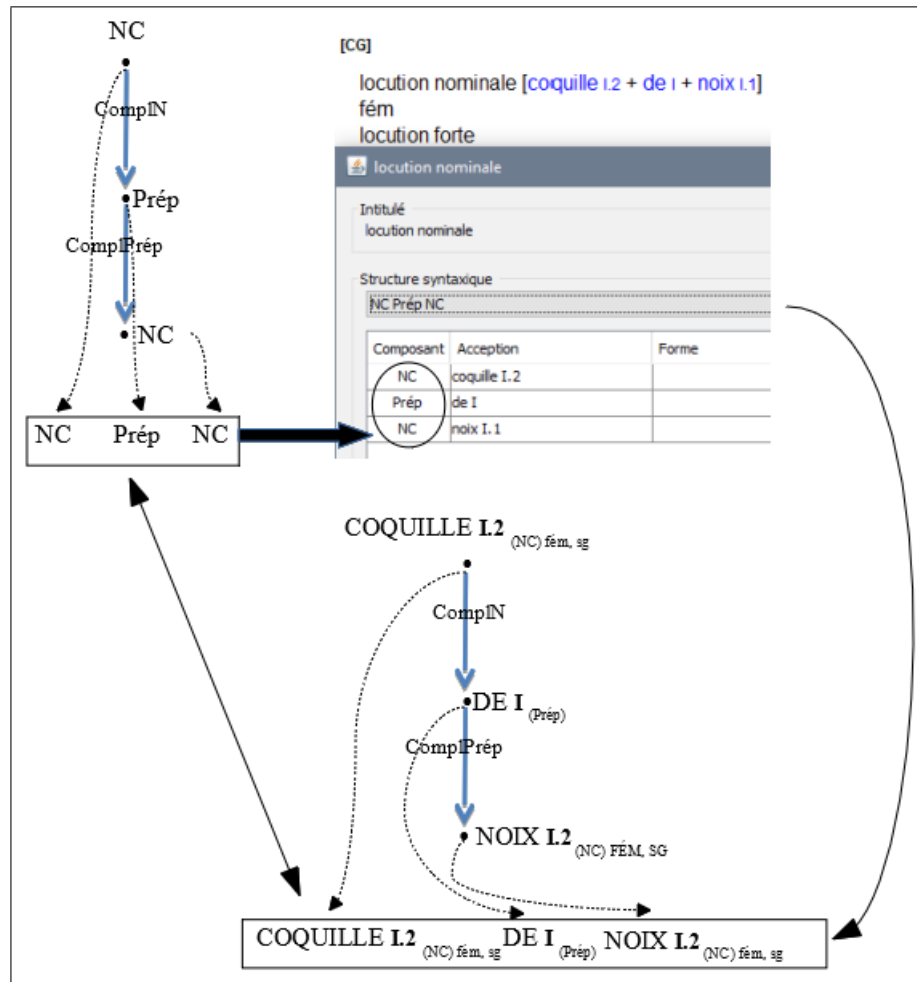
NC

CompIN

Prép

ComplPrép

NC

NC Prép NC

[CG]

locution nominale [coquille I.2 + de I + noix I.1]
fém
locution forte

locution nominale

Intitulé
locution nominale

Structure syntaxique
NC Prép NC

| Composant | Acception | Forme |
|---|---|---|
| NC | coquille I.2 | |
| Prép | de I | |
| NC | noix I.1 | |

COQUILLE I.2 $_{\text{(NC) fém, sg}}$

CompIN

DE I $_{\text{(Prép)}}$

ComplPrép

NOIX I.2 $_{\text{(NC) FÉM, SG}}$

COQUILLE I.2 $_{\text{(NC) fém, sg}}$ DE I $_{\text{(Prép)}}$ NOIX I.2 $_{\text{(NC) fém, sg}}$